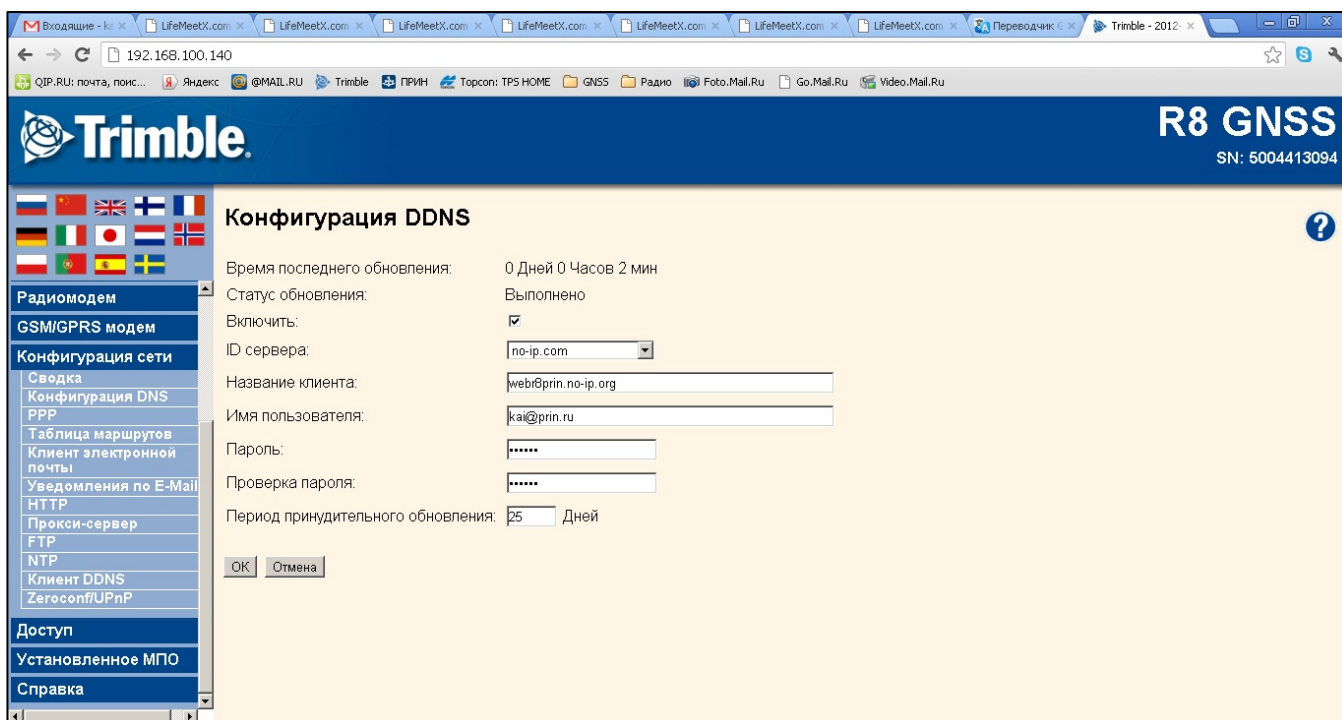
Входящие - ka × | LifeMeetX.com × | LifeMeetX.com × | LifeMeetX.com × | LifeMeetX.com × | LifeMeetX.com × | LifeMeetX.com × | LifeMeetX.com × | Переводчик G × | Trimble - 2012- ×

192.168.100.140

QIP.RU: почта, поис... | Яндекс | @MAIL.RU | Trimble | ПРИН | Topcon: TPS HOME | GNSS | Радио | Foto.Mail.Ru | Go.Mail.Ru | Video.Mail.Ru

Trimble.

R8 GNSS
SN: 5004413094

Радиомодем
GSM/GPRS модем
Конфигурация сети
Сводка
Конфигурация DNS
PPP
Таблица маршрутов
Клиент электронной почты
Уведомления по E-Mail
HTTP
Прокси-сервер
FTP
NTP
Клиент DDNS
Zeroconf/UPnP
Доступ
Установленное МПО
Справка

Конфигурация DDNS

?

| | |
|---|---|
| Время последнего обновления: | 0 Дней 0 Часов 2 мин |
| Статус обновления: | Выполнено |
| Включить: | ☑ |
| ID сервера: | no-ip.com |
| Название клиента: | webr8prin.no-ip.org |
| Имя пользователя: | kai@prin.ru |
| Пароль: | •••••• |
| Проверка пароля: | •••••• |
| Период принудительного обновления: | 25 Дней |

OK | Отмена